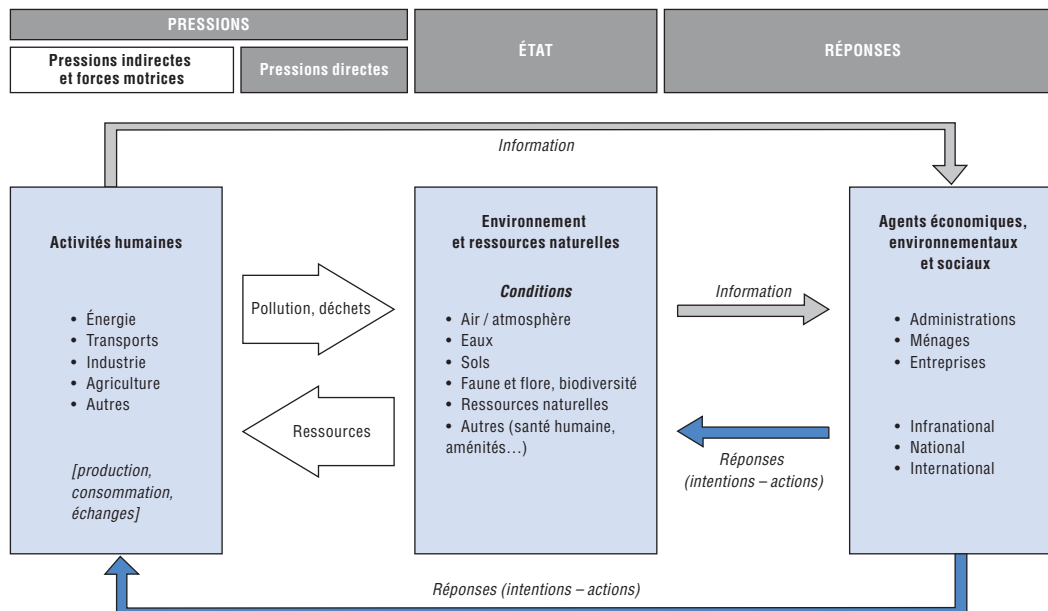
PRESSIONS

Pressions indirectes et forces motrices

Pressions directes

ÉTAT

RÉPONSES

Information

Activités humaines

• Énergie
• Transports
• Industrie
• Agriculture
• Autres

[production, consommation, échanges]

Pollution, déchets

Ressources

Environnement et ressources naturelles

Conditions

• Air / atmosphère
• Eaux
• Sols
• Faune et flore, biodiversité
• Ressources naturelles
• Autres (santé humaine, aménités…)

Information

Réponses (intentions – actions)

Agents économiques, environnementaux et sociaux

• Administrations
• Ménages
• Entreprises

• Infranational
• National
• International

Réponses (intentions – actions)